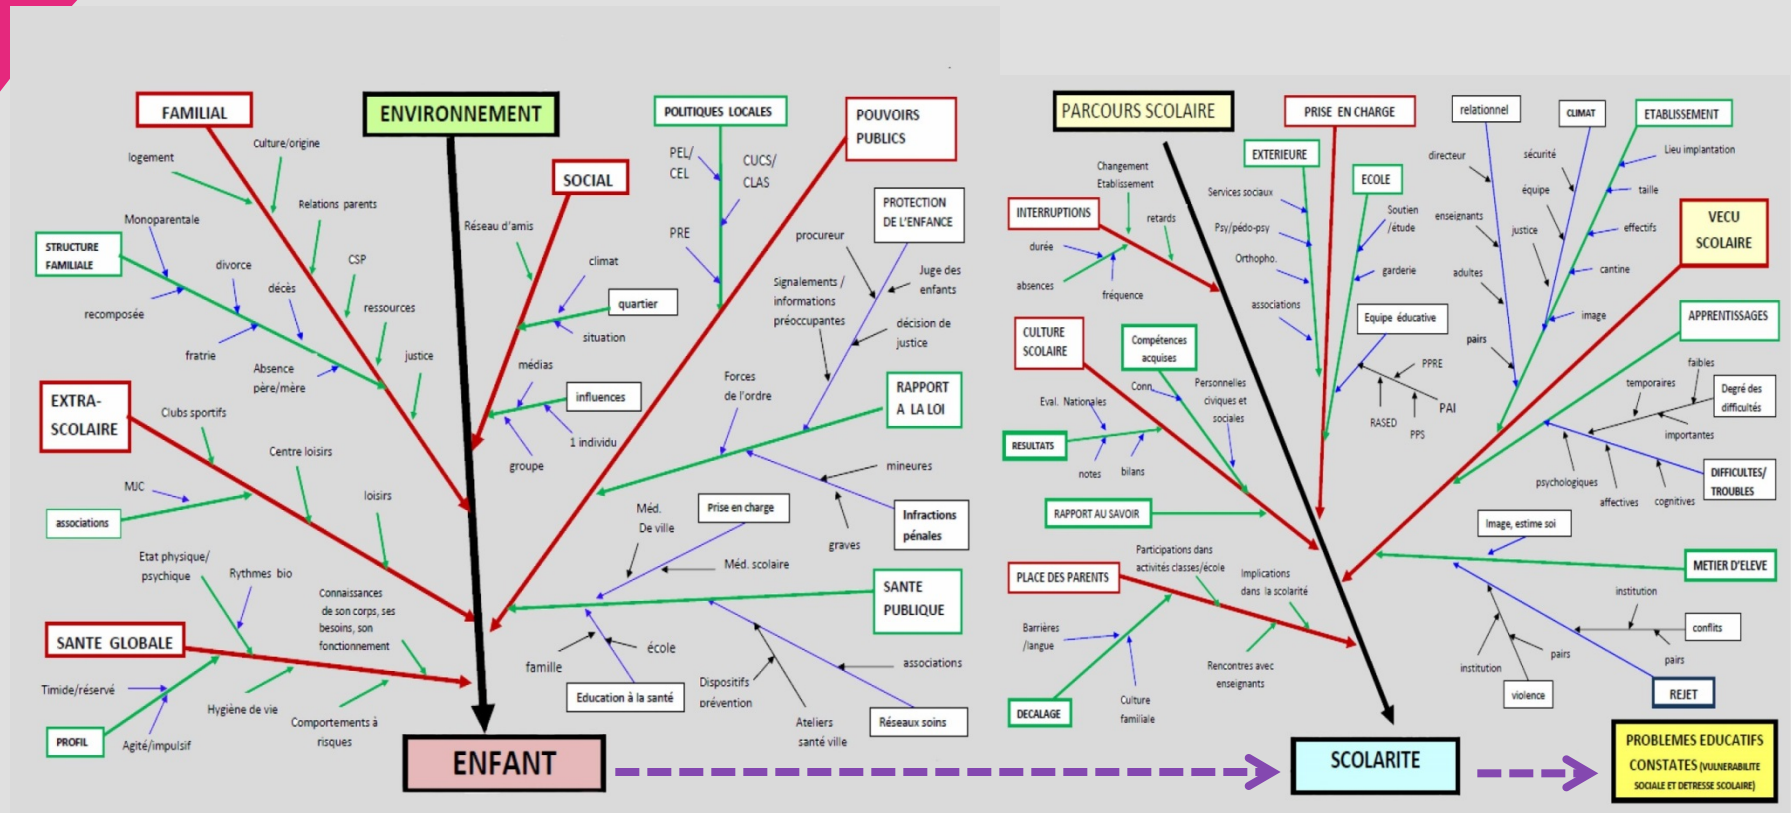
FAMILIAL

ENVIRONNEMENT

POLITIQUES LOCALES

POUVOIRS PUBLICS

logement

Culture/origine

Relations parents

SOCIAL

PEL/ CEL

CUCS/ CLAS

Monoparentale

STRUCTURE FAMILIALE

Réseau d'amis

PRE

procureur

PROTECTION DE L'ENFANCE

divorce

CSP

climat

décès

ressources

quartier

Signalements / informations préoccupantes

Juge des enfants

recomposée

situation

décision de justice

fratrie

Absence père/mère

justice

médias

EXTRA-SCOLAIRE

Clubs sportifs

influences

Forces de l'ordre

RAPPORT A LA LOI

1 individu

groupe

Centre loisirs

mineures

MJC

loisirs

associations

Méd. De ville

Prise en charge

Infractions pénales

graves

Etat physique/ psychique

Rythmes bio

Méd. scolaire

Connaissances de son corps, ses besoins, son fonctionnement

SANTE PUBLIQUE

SANTE GLOBALE

école

famille

associations

Timide/réservé

Hygiène de vie

Education à la santé

Dispositifs prévention

PROFIL

Agité/impulsif

Comportements à risques

Ateliers santé ville

Réseaux soins

ENFANT

PARCOURS SCOLAIRE

PRISE EN CHARGE

relationnel

CLIMAT

ETABLISSEMENT

Changement Etablissement

EXTERIEURE

directeur

sécurité

Lieu implantation

INTERRUPTIONS

retards

Services sociaux

ECOLE

équipe

taille

durée

Psy/pédo-psy

Soutien /étude

enseignants

justice

effectifs

VECU SCOLAIRE

absences

fréquence

Orthopho.

garderie

adultes

cantine

associations

Equipe éducative

image

APPRENTISSAGES

CULTURE SCOLAIRE

Compétences acquises

pairs

PPRE

faibles

Conn.

Personnelles civiques et sociales

temporaires

Degré des difficultés

Eval. Nationales

PAI

RASED

PPS

importantes

RESULTATS

notes

bilans

psychologiques

DIFFICULTES/ TROUBLES

affectives

cognitives

RAPPORT AU SAVOIR

Image, estime soi

Participations dans activités classes/école

PLACE DES PARENTS

Implications dans la scolarité

METIER D'ELEVE

institution

Barrières /langue

conflits

pairs

pairs

institution

Rencontres avec enseignants

DECALAGE

Culture familiale

violence

REJET

SCOLARITE

PROBLEMES EDUCATIFS CONSTATES (VULNERABILITE SOCIALE ET DETRESSE SCOLAIRE)